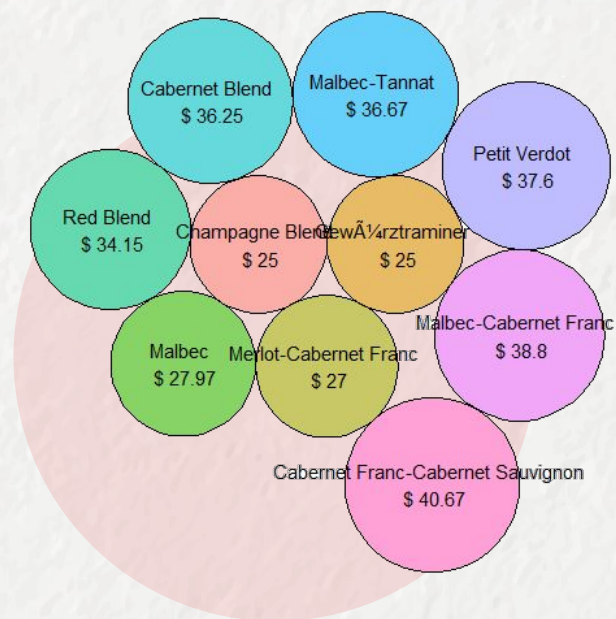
Cabernet Blend
$ 36.25

Malbec-Tannat
$ 36.67

Petit Verdot
$ 37.6

Red Blend
$ 34.15

Champagne Blend
$ 25

GewÃ¼rztraminer
$ 25

Malbec-Cabernet Franc
$ 38.8

Malbec
$ 27.97

Merlot-Cabernet Franc
$ 27

Cabernet Franc-Cabernet Sauvignon
$ 40.67